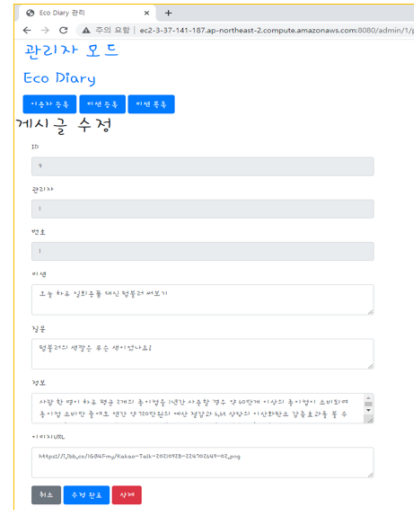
Eco Diary 관리 × +

← → C ⚠ 주의 요함 | ec2-3-37-141-187.ap-northeast-2.compute.amazonaws.com:8080/admin/1/

관리자 모드

Eco Diary

이용자 등록 미션 등록 미션 목록

게시글 수정

ID

9

관리자

1

번호

1

미션

오늘 하루 일회용품 대신 텀블러 써보기

질문

텀블러의 생명은 무슨 색이었나요?

정보

사람 한 명이 하루 평균 2개의 종이컵을 1년간 사용할 경우 약 10만개 이상의 종이컵이 소비되며 종이컵 소비한 종이로 생긴 약 2억만원의 예산 절감과 나무 상당의 이산화탄소 감축효과를 볼 수

이미지URL

https://i.ibb.co/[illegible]/Kakao-Talk-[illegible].png

취소 수정 완료 삭제